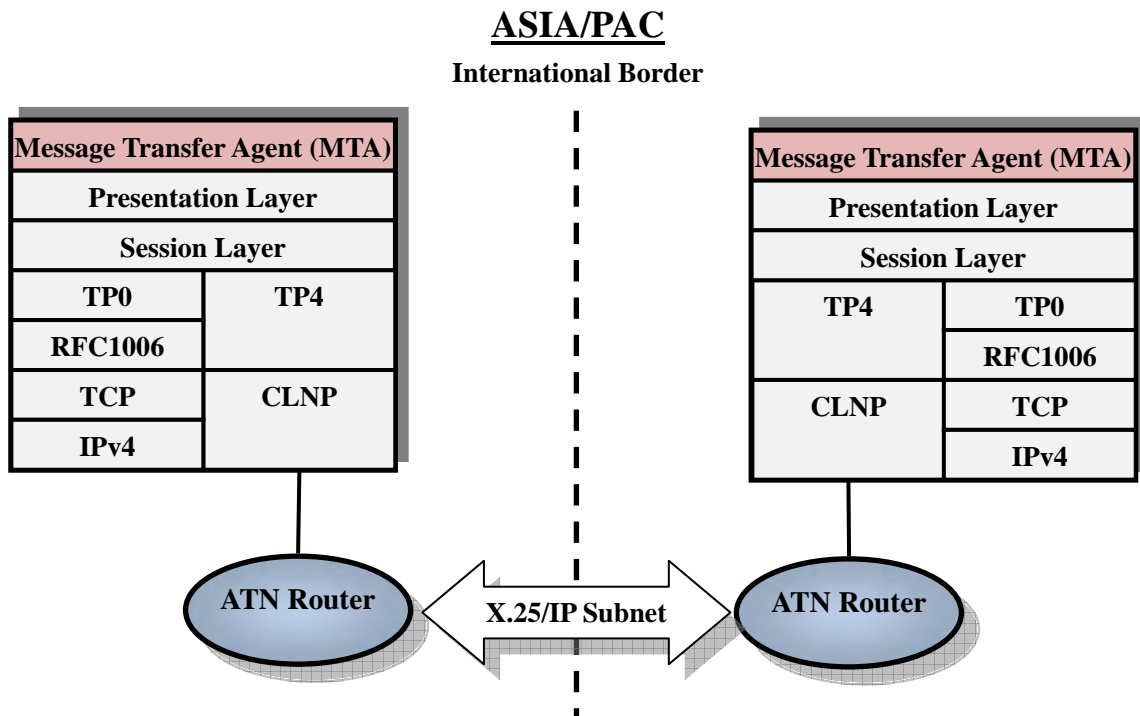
ASIA/PAC

International Border

| Message Transfer Agent (MTA) | |
|---|---|
| Presentation Layer | |
| Session Layer | |
| TP0 | TP4 |
| RFC1006 | |
| TCP | CLNP |
| IPv4 | |

ATN Router

X.25/IP Subnet

| Message Transfer Agent (MTA) | |
|---|---|
| Presentation Layer | |
| Session Layer | |
| TP4 | TP0 |
| | RFC1006 |
| CLNP | TCP |
| | IPv4 |

ATN Router